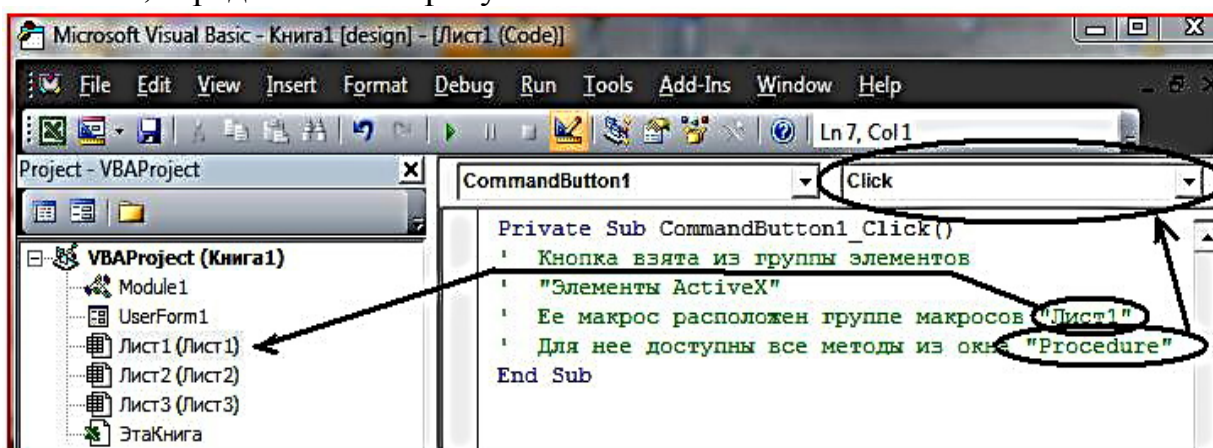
Microsoft Visual Basic - Книга1 [design] - [Лист1 (Code)]

File Edit View Insert Format Debug Run Tools Add-Ins Window Help

Ln 7, Col 1

Project - VBAProject

VBAProject (Книга1)
Module1
UserForm1
Лист1 (Лист1)
Лист2 (Лист2)
Лист3 (Лист3)
ЭтаКнига

CommandButton1
Click

Private Sub CommandButton1_Click()
' Кнопка взята из группы элементов
' "Элементы ActiveX"
' Ее макрос расположен группе макросов "Лист1"
' Для нее доступны все методы из окна "Procedure"
End Sub